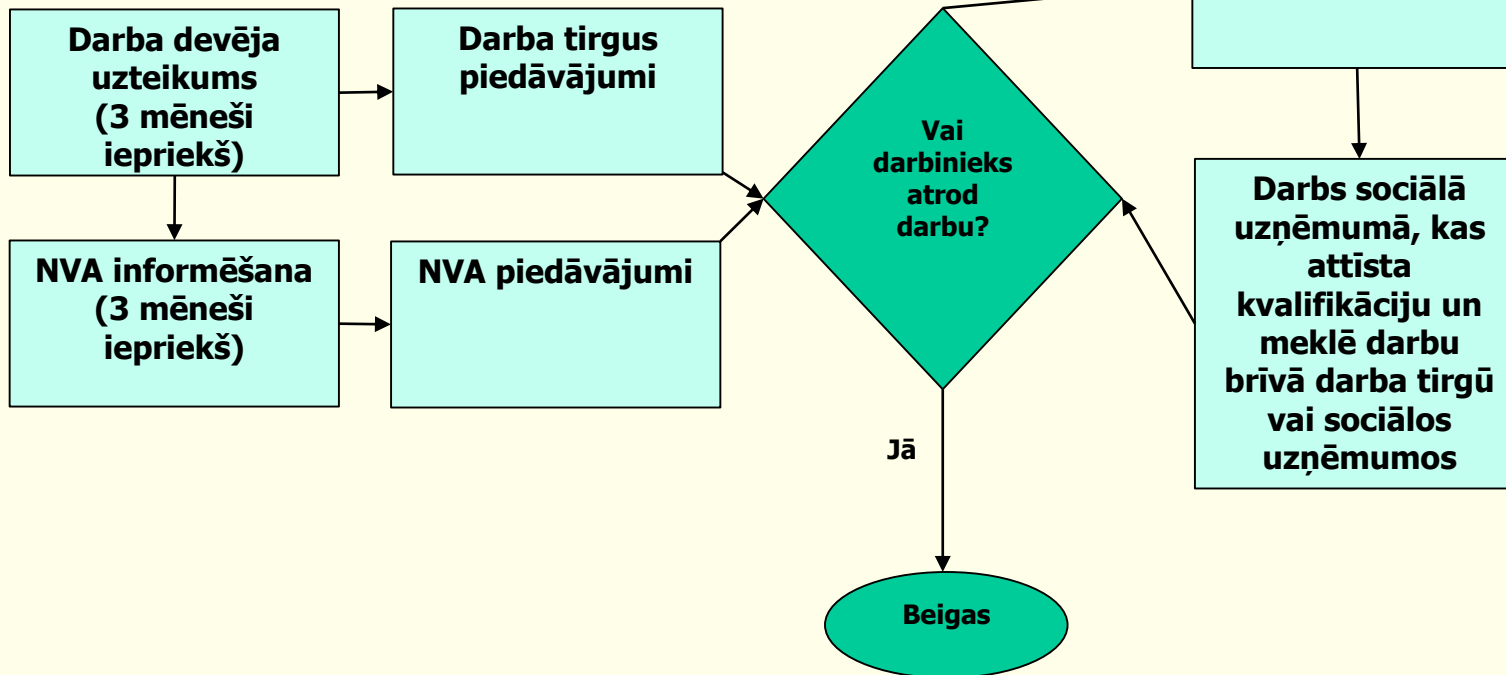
Darba devēja uzteikums (3 mēneši iepriekš)

Darba tirgus piedāvājumi

NVA informēšana (3 mēneši iepriekš)

NVA piedāvājumi

Vai darbinieks atrod darbu?

Jā

Beigas

Darbs sociālā uzņēmumā, kas attīsta kvalifikāciju un meklē darbu brīvā darba tirgū vai sociālos uzņēmumos